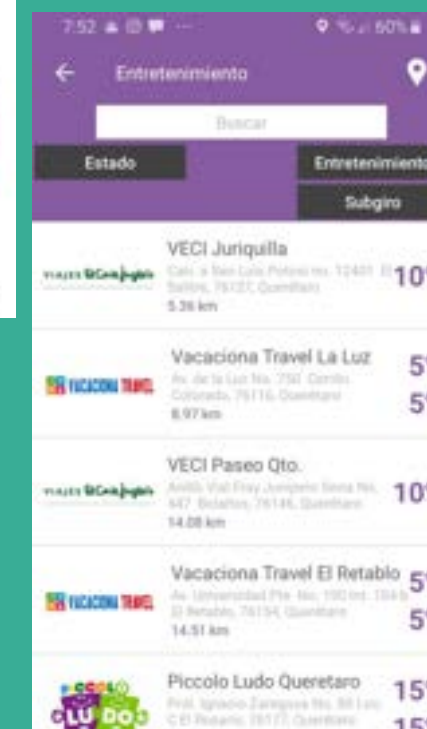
7:52 60%

Entretenimiento

Buscar

Estado

Entretenimiento

Subgiro

VIAJES El Corte Inglés

VECI Juriquilla

Carr. a San Luis Potosí no. 12401 El Salitre, 76127, Querétaro

5.36 km

10

VACACIONA TRAVEL

Vacaciona Travel La Luz

Av. de la Luz No. 750 Cerrito Colorado, 76116, Querétaro

8.97 km

5

5

VIAJES El Corte Inglés

VECI Paseo Qto.

Anillo Vial Fray Junípero Serra No. 447 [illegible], 76146, Querétaro

14.08 km

10

VACACIONA TRAVEL

Vacaciona Travel El Retablo

Av. Universidad Pte. No. 190 Int. 184 b El Retablo, 76154, Querétaro

14.51 km

5

5

PICCOLO LUDO

Piccolo Ludo Queretaro

Prol. Ignacio Zaragoza No. 88 Loc. C El Rosario, 76177, Querétaro

15

15